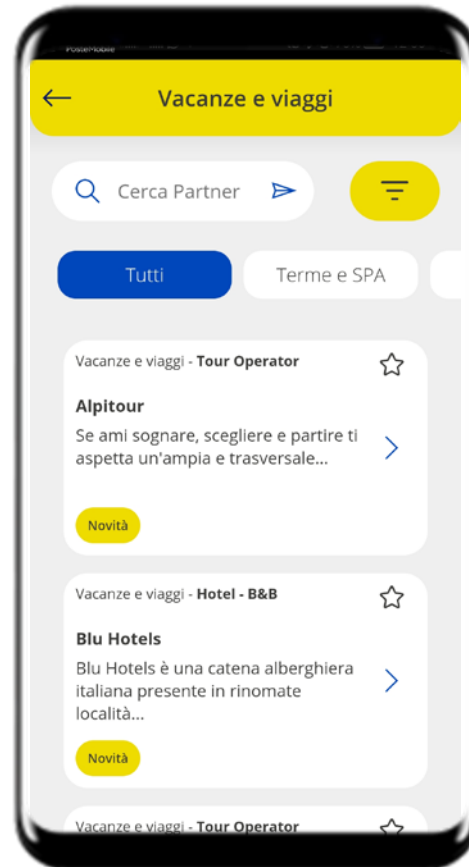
PosteMobile

Vacanze e viaggi

Cerca Partner

Tutti

Terme e SPA

Vacanze e viaggi - **Tour Operator**

**Alpitour**

Se ami sognare, scegliere e partire ti aspetta un'ampia e trasversale...

Novità

Vacanze e viaggi - **Hotel - B&B**

**Blu Hotels**

Blu Hotels è una catena alberghiera italiana presente in rinomate località...

Novità

Vacanze e viaggi - **Tour Operator**